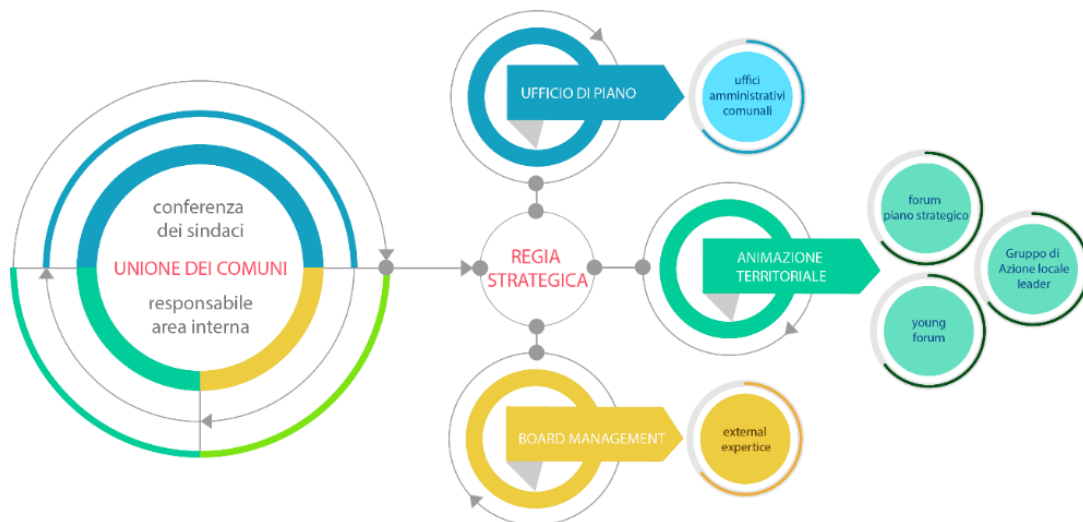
conferenza dei sindaci

UNIONE DEI COMUNI

responsabile area interna

UFFICIO DI PIANO

uffici amministrativi comunali

REGIA STRATEGICA

ANIMAZIONE TERRITORIALE

forum piano strategico

Gruppo di Azione locale leader

young forum

BOARD MANAGEMENT

external expertice